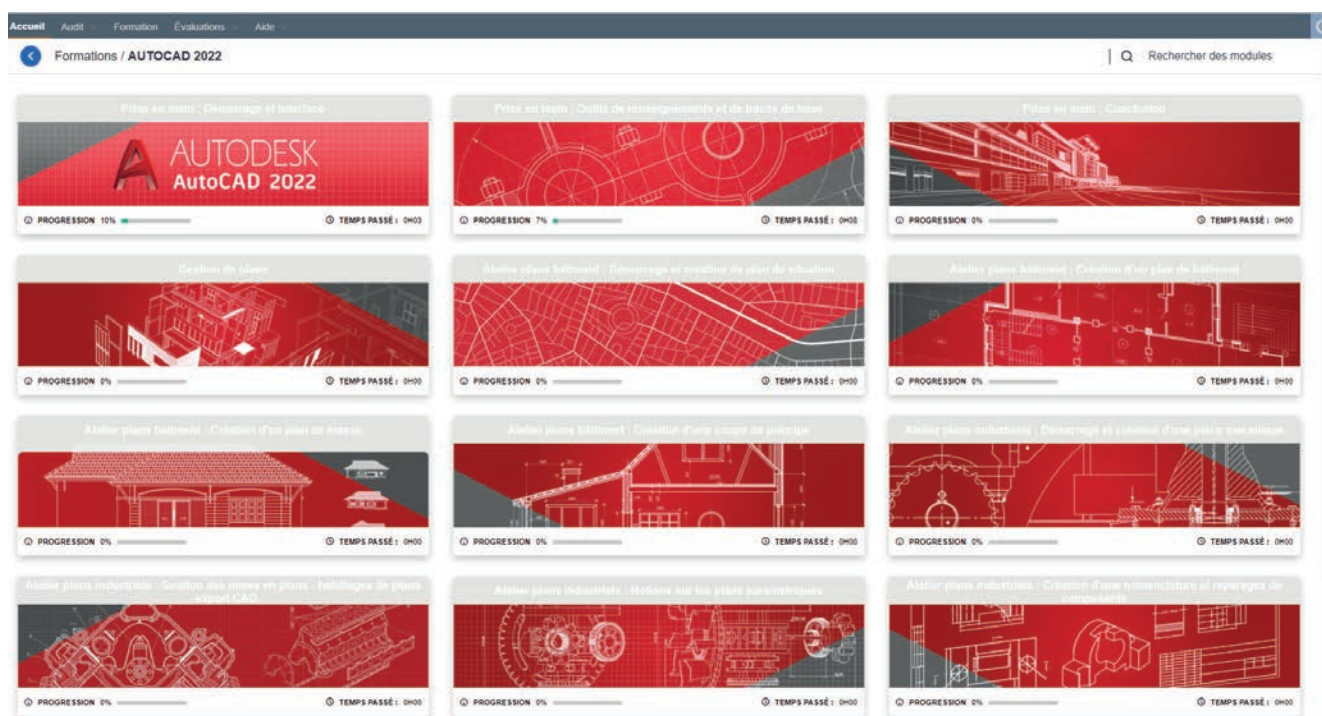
Accueil Audit Formation Évaluations Aide

Formations / AUTOCAD 2022

Rechercher des modules

Prise en main : Démarrage et interface

AUTODESK AutoCAD 2022

PROGRESSION 10% TEMPS PASSÉ : 0H03

Prise en main : Outils de renseignements et de tracés de base

PROGRESSION 7% TEMPS PASSÉ : 0H08

Prise en main : Conclusion

PROGRESSION 0% TEMPS PASSÉ : 0H00

Gestion de plans

PROGRESSION 0% TEMPS PASSÉ : 0H00

Atelier plans bâtiment : Démarrage et création de plan de situation

PROGRESSION 0% TEMPS PASSÉ : 0H00

Atelier plans bâtiment : Création d'un plan de bâtiment

PROGRESSION 0% TEMPS PASSÉ : 0H00

Atelier plans bâtiment : Création d'un plan de masse

PROGRESSION 0% TEMPS PASSÉ : 0H00

Atelier plans bâtiment : Création d'une coupe de principe

PROGRESSION 0% TEMPS PASSÉ : 0H00

Atelier plans industriels : Démarrage et création d'une pièce mécanique

PROGRESSION 0% TEMPS PASSÉ : 0H00

Atelier plans industriels : Gestion des mises en plans - habillages de plans - export CAO

PROGRESSION 0% TEMPS PASSÉ : 0H00

Atelier plans industriels : Notions sur les plans paramétriques

PROGRESSION 0% TEMPS PASSÉ : 0H00

Atelier plans industriels : Création d'une nomenclature et repérages de composants

PROGRESSION 0% TEMPS PASSÉ : 0H00